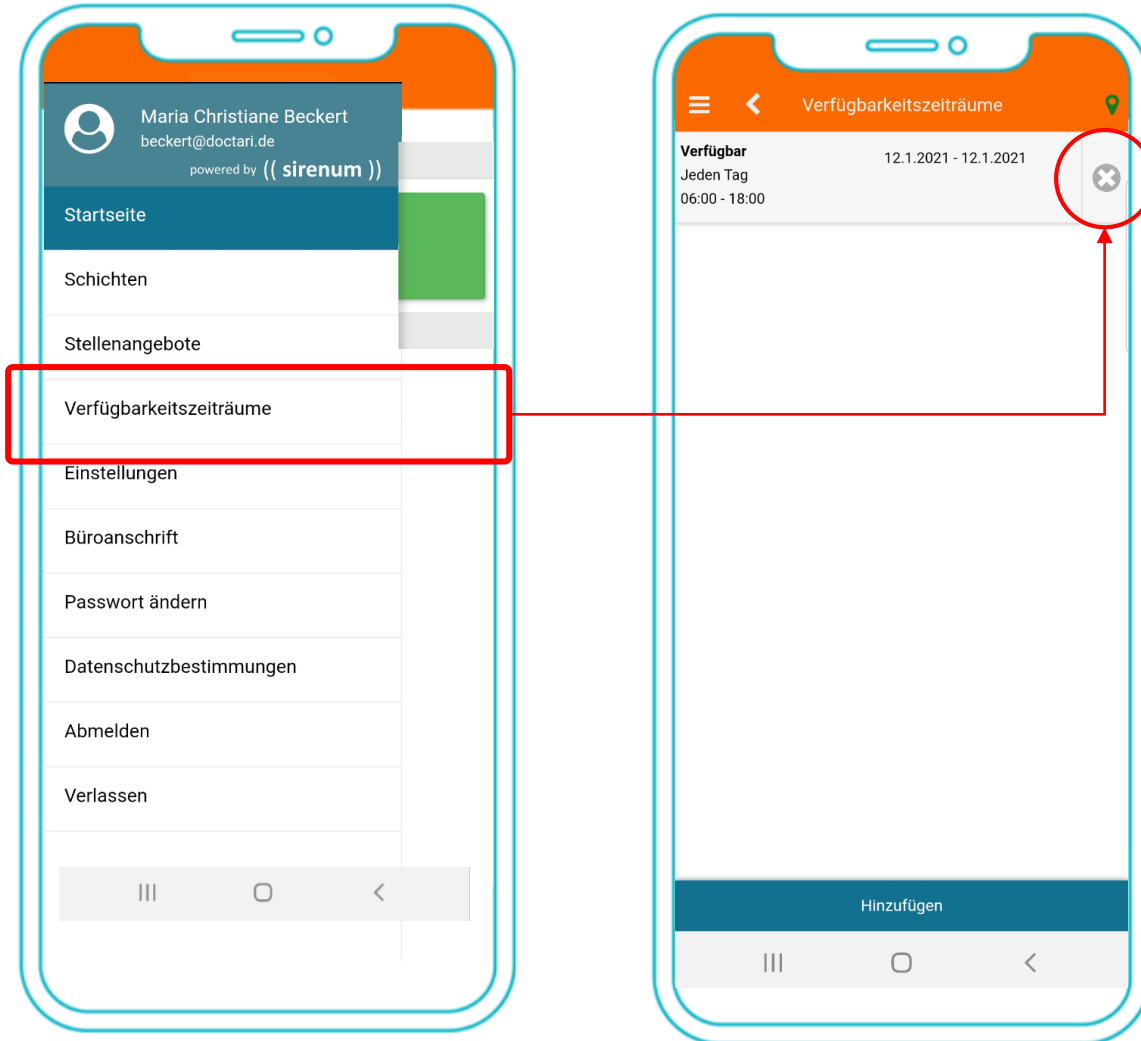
Maria Christiane Beckert
beckert@doctari.de
powered by (( sirenum ))

Startseite

Schichten

Stellenangebote

Verfügbarkeitszeiträume

Einstellungen

Büroanschrift

Passwort ändern

Datenschutzbestimmungen

Abmelden

Verlassen

Verfügbarkeitszeiträume

Verfügbar
Jeden Tag
06:00 - 18:00

12.1.2021 - 12.1.2021

Hinzufügen